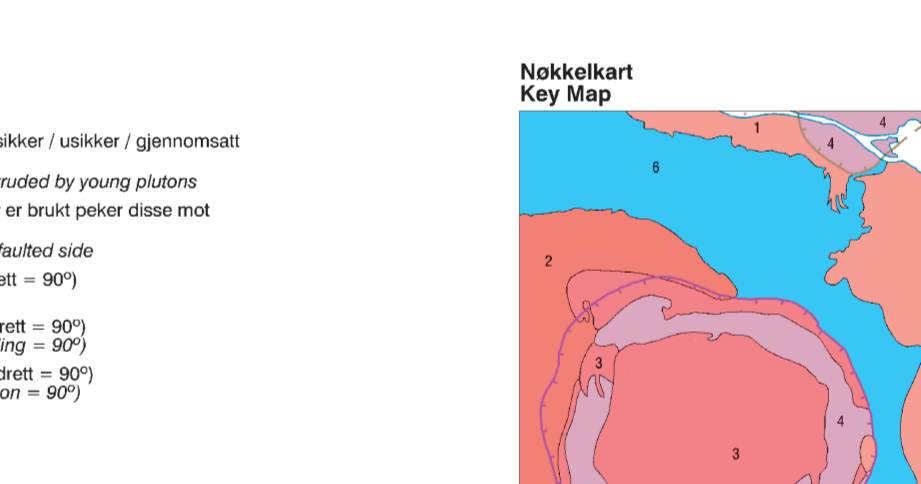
sikker / usikker / gjennomsatt

ruded by young plutons
er brukt peker disse mot

faulted side
ett = 90$^o$)

rett = 90$^o$)
ing = 90$^o$)

drett = 90$^o$)
on = 90$^o$)

Nøkkelkart
Key Map

1
4
4
6
2
3
3
4